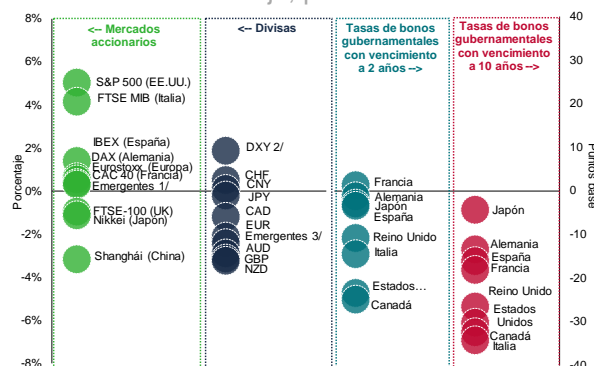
8%
6%
4%
2%
0%
-2%
-4%
-6%
-8%
Porcentaje

<-- Mercados accionarios
S&P 500 (EE.UU.)
FTSE MIB (Italia)
IBEX (España)
DAX (Alemania)
Eurostoxx (Europa)
CAC 40 (Francia)
Emergentes 1/
FTSE-100 (UK)
Nikkei (Japón)
Shanghái (China)

<-- Divisas
DXY 2/
CHF
CNY
JPY
CAD
EUR
Emergentes 3/
AUD
GBP
NZD

Tasas de bonos gubernamentales con vencimiento a 2 años -->
Francia
Alemania
Japón
España
Reino Unido
Italia
Estados...
Canadá

Tasas de bonos gubernamentales con vencimiento a 10 años -->
Japón
Alemania
España
Francia
Reino Unido
Estados Unidos
Canadá
Italia

40
30
20
10
0
-10
-20
-30
-40
Puntos base